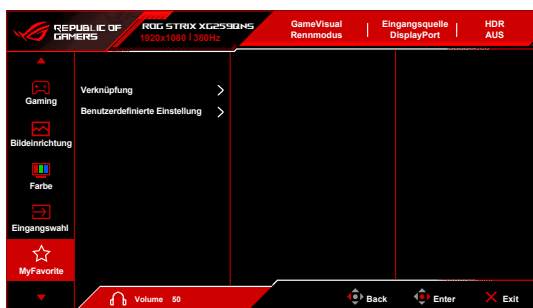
REPUBLIC OF GAMERS

ROG STRIX XG259QNS
1920x1080 | 380Hz

GameVisual
Rennmodus

Eingangsquelle
DisplayPort

HDR
AUS

Gaming

Bildeinrichtung

Farbe

Eingangswahl

MyFavorite

Verknüpfung

Benutzerdefinierte Einstellung

Volume 50

Back

Enter

Exit